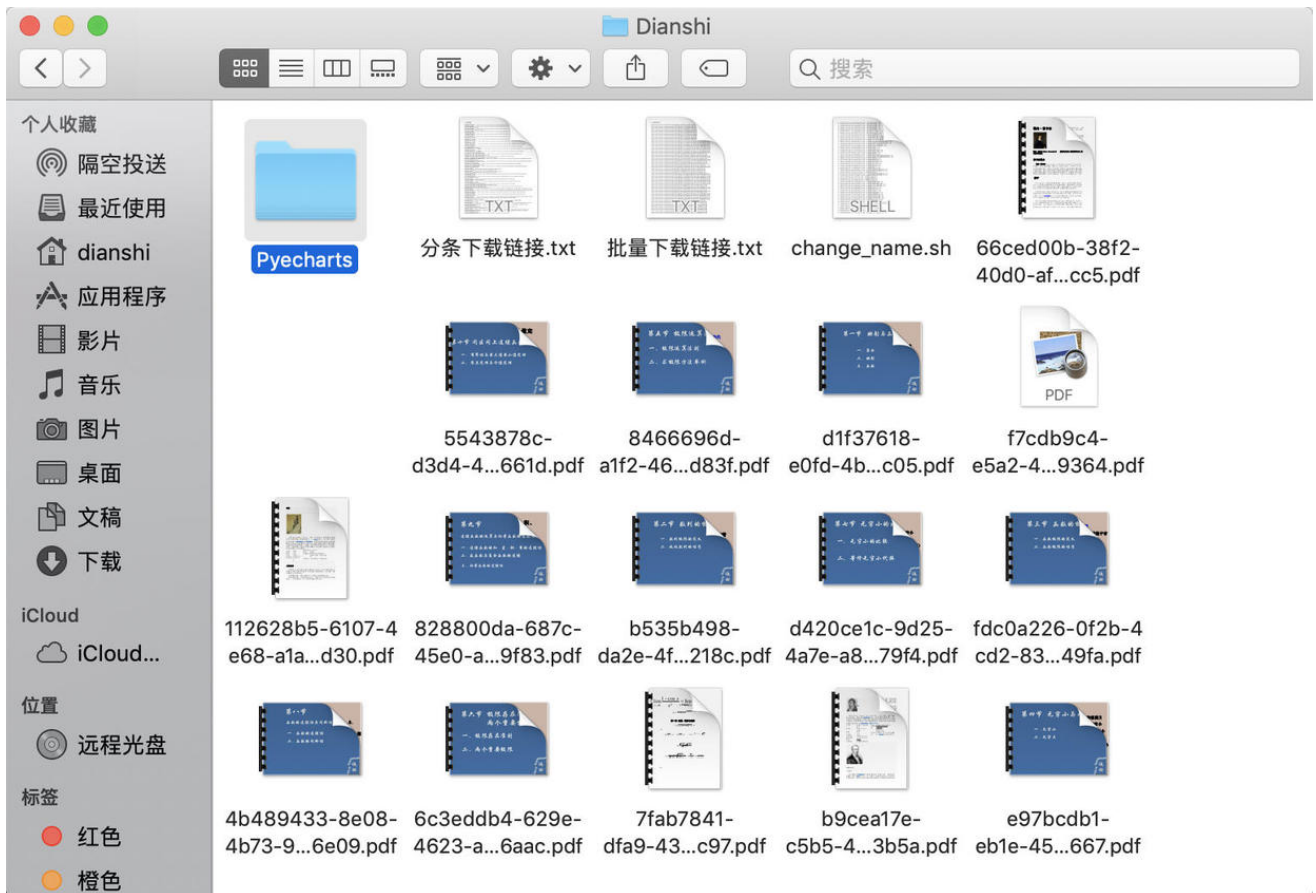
Dianshi

搜索

个人收藏
隔空投送
最近使用
dianshi
应用程序
影片
音乐
图片
桌面
文稿
下载
iCloud
iCloud...
位置
远程光盘
标签
红色
橙色

Pyecharts
TXT
分条下载链接.txt
TXT
批量下载链接.txt
SHELL
change_name.sh
66ced00b-38f2-40d0-af...cc5.pdf
5543878c-d3d4-4...661d.pdf
8466696d-a1f2-46...d83f.pdf
d1f37618-e0fd-4b...c05.pdf
PDF
f7cdb9c4-e5a2-4...9364.pdf
112628b5-6107-4e68-a1a...d30.pdf
828800da-687c-45e0-a...9f83.pdf
b535b498-da2e-4f...218c.pdf
d420ce1c-9d25-4a7e-a8...79f4.pdf
fdc0a226-0f2b-4cd2-83...49fa.pdf
4b489433-8e08-4b73-9...6e09.pdf
6c3eddb4-629e-4623-a...6aac.pdf
7fab7841-dfa9-43...c97.pdf
b9cea17e-c5b5-4...3b5a.pdf
e97bcdb1-eb1e-45...667.pdf